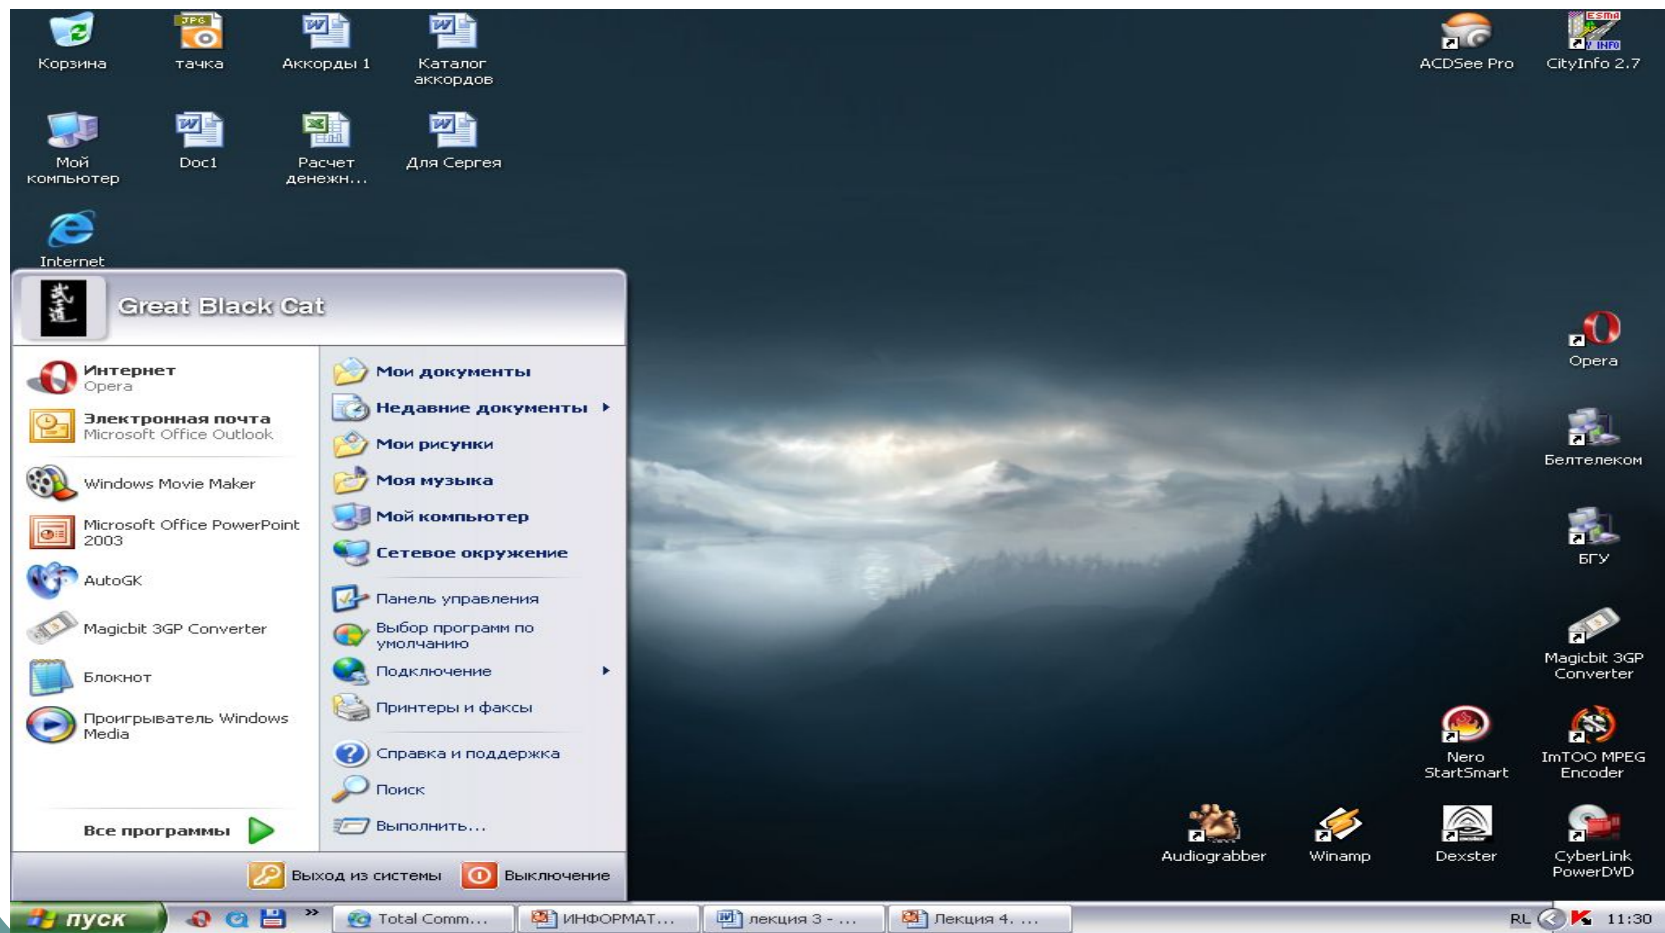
Корзина
тачка
Аккорды 1
Каталог аккордов
ACDSee Pro
CityInfo 2.7
Мой компьютер
Doc1
Расчет денежн...
Для Сергея
Internet

Great Black Cat

Интернет
Opera
Электронная почта
Microsoft Office Outlook
Windows Movie Maker
Microsoft Office PowerPoint 2003
AutoGK
Magicbit 3GP Converter
Блокнот
Проигрыватель Windows Media
Все программы

Мои документы
Недавние документы
Мои рисунки
Моя музыка
Мой компьютер
Сетевое окружение
Панель управления
Выбор программ по умолчанию
Подключение
Принтеры и факсы
Справка и поддержка
Поиск
Выполнить...

Выход из системы
Выключение

Opera
Белтелеком
БГУ
Magicbit 3GP Converter
Nero StartSmart
ImTOO MPEG Encoder
Audiograbber
Winamp
Dexster
CyberLink PowerDVD

пуск
Total Comm...
ИНФОРМАТ...
лекция 3 - ...
Лекция 4. ...
RL
11:30